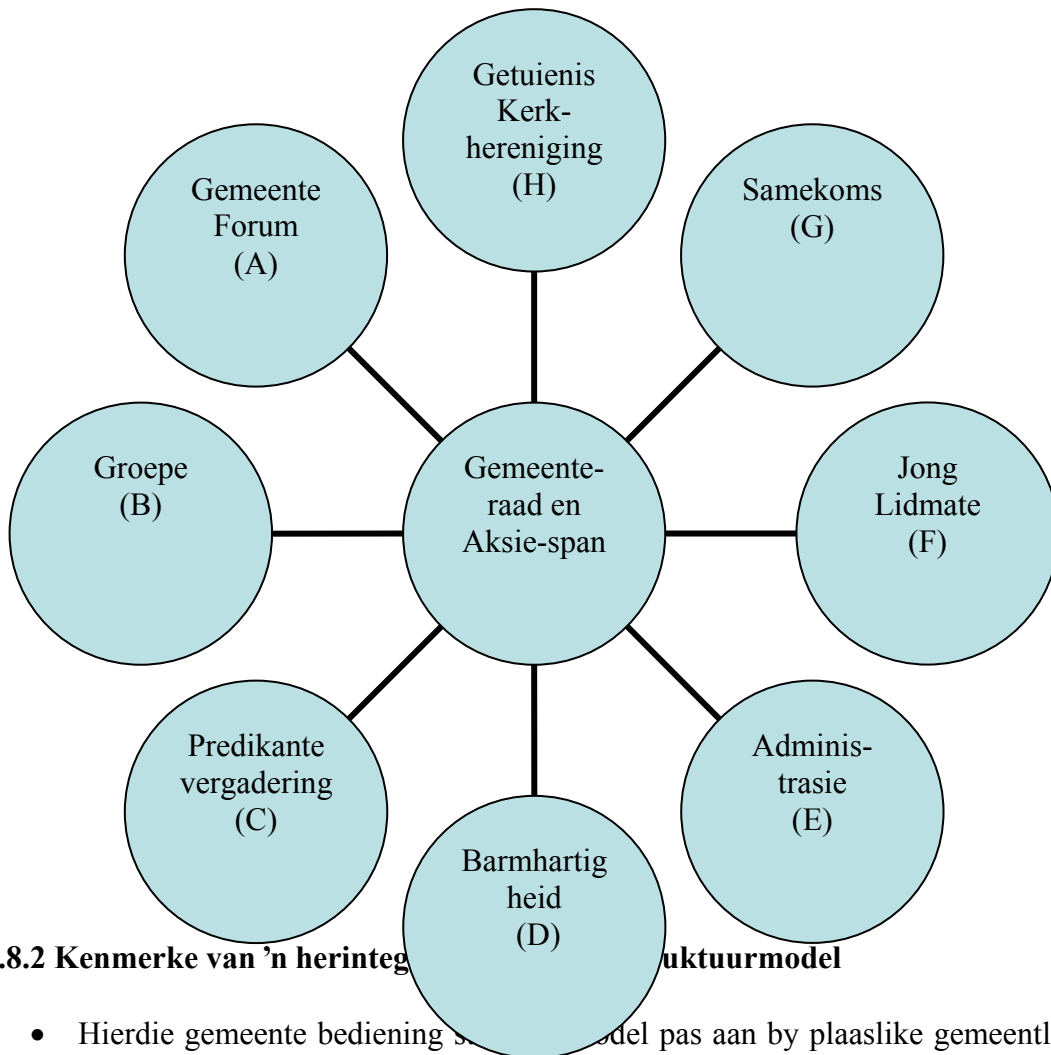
Getuienis Kerk-hereniging (H)

Gemeente Forum (A)

Samekoms (G)

Groepe (B)

Gemeente-raad en Aksie-span

Jong Lidmate (F)

Predikante vergadering (C)

Adminis-trasie (E)

Barmhartig heid (D)

.8.2 Kenmerke van 'n herinteg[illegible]uktuurmodel

• Hierdie gemeente bediening s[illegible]odel pas aan by plaaslike gemeentl